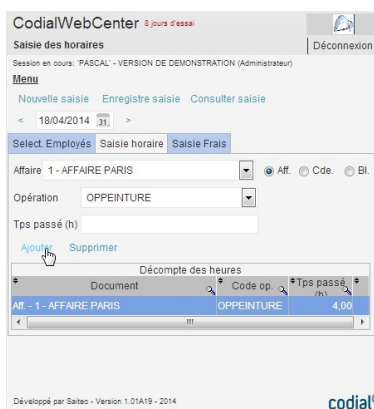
CodialWebCenter 8 jours d'essai

Saisie des horaires

Déconnexion

Session en cours: 'PASCAL' - VERSION DE DEMONSTRATION (Administrateur)

Menu

Nouvelle saisie Enregistre saisie Consulter saisie

< 18/04/2014 31 >

Select. Employés Saisie horaire Saisie Frais

Affaire 1 - AFFAIRE PARIS

Aff. Cde. Bl.

Opération OPPEINTURE

Tps passé (h)

Ajouter Supprimer

Décompte des heures

| Document | Code op. | Tps passé (h) |
|---|---|---|
| Aff. - 1 - AFFAIRE PARIS | OPPEINTURE | 4,00 |

Développé par Saitec - Version 1.01A19 - 2014

codial